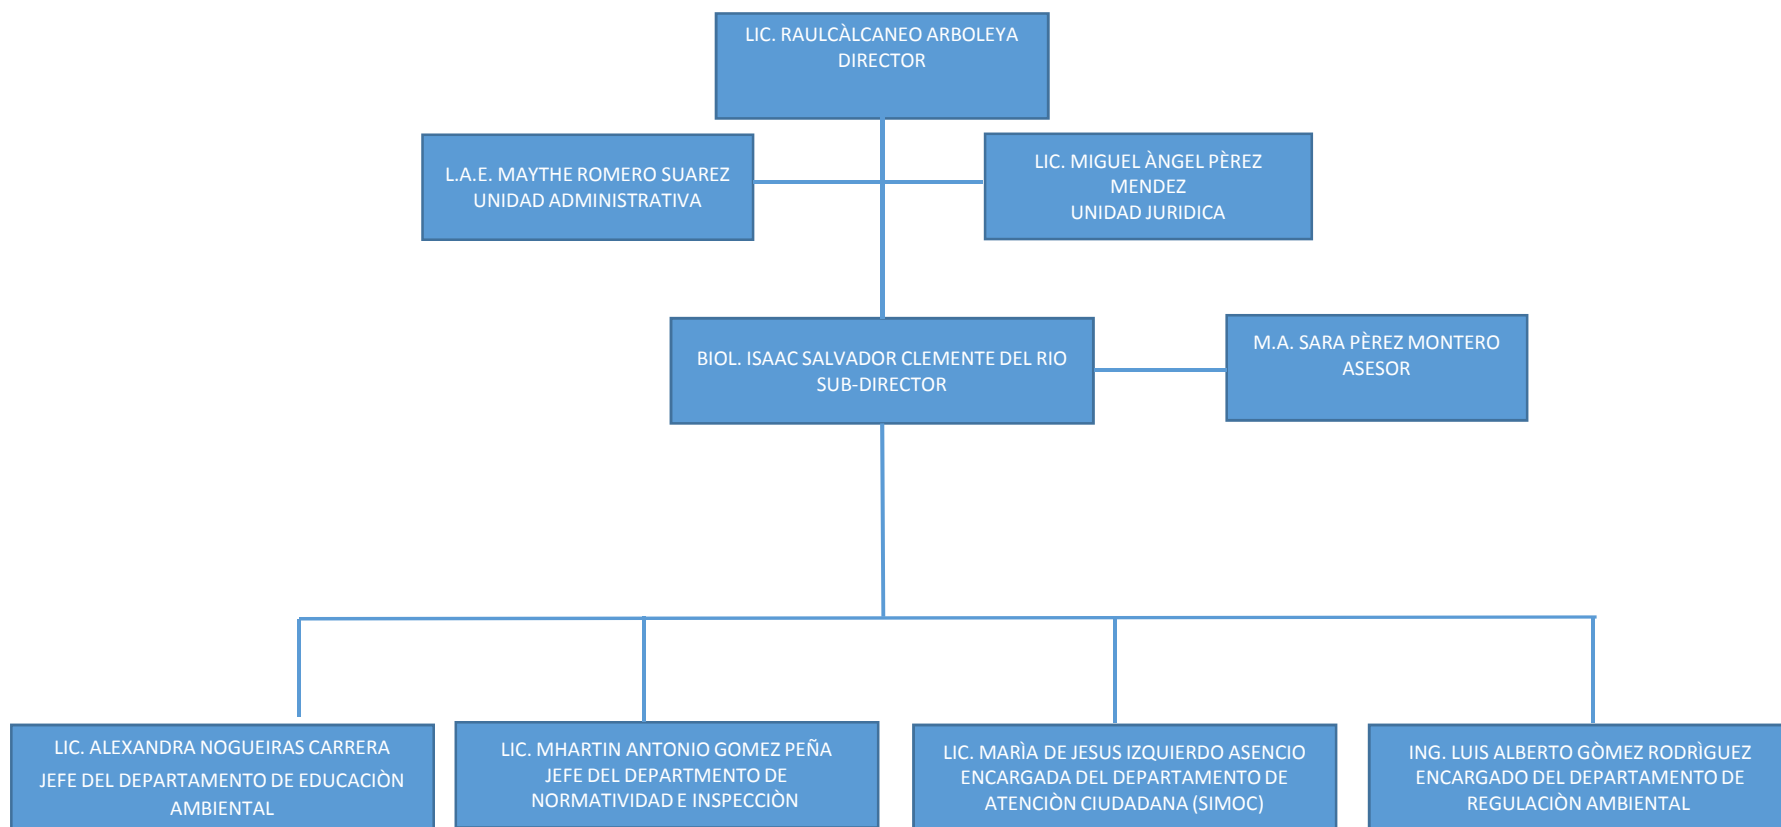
LIC. RAULCÀLCANEO ARBOLEYA
DIRECTOR

L.A.E. MAYTHE ROMERO SUAREZ
UNIDAD ADMINISTRATIVA

LIC. MIGUEL ÀNGEL PÈREZ MENDEZ
UNIDAD JURIDICA

BIOL. ISAAC SALVADOR CLEMENTE DEL RIO
SUB-DIRECTOR

M.A. SARA PÈREZ MONTERO
ASESOR

LIC. ALEXANDRA NOGUEIRAS CARRERA
JEFE DEL DEPARTAMENTO DE EDUCACIÒN AMBIENTAL

LIC. MHARTIN ANTONIO GOMEZ PEÑA
JEFE DEL DEPARTMENTO DE NORMATIVIDAD E INSPECCIÒN

LIC. MARÌA DE JESUS IZQUIERDO ASENCIO
ENCARGADA DEL DEPARTAMENTO DE ATENCIÒN CIUDADANA (SIMOC)

ING. LUIS ALBERTO GÒMEZ RODRÌGUEZ
ENCARGADO DEL DEPARTAMENTO DE REGULACIÒN AMBIENTAL